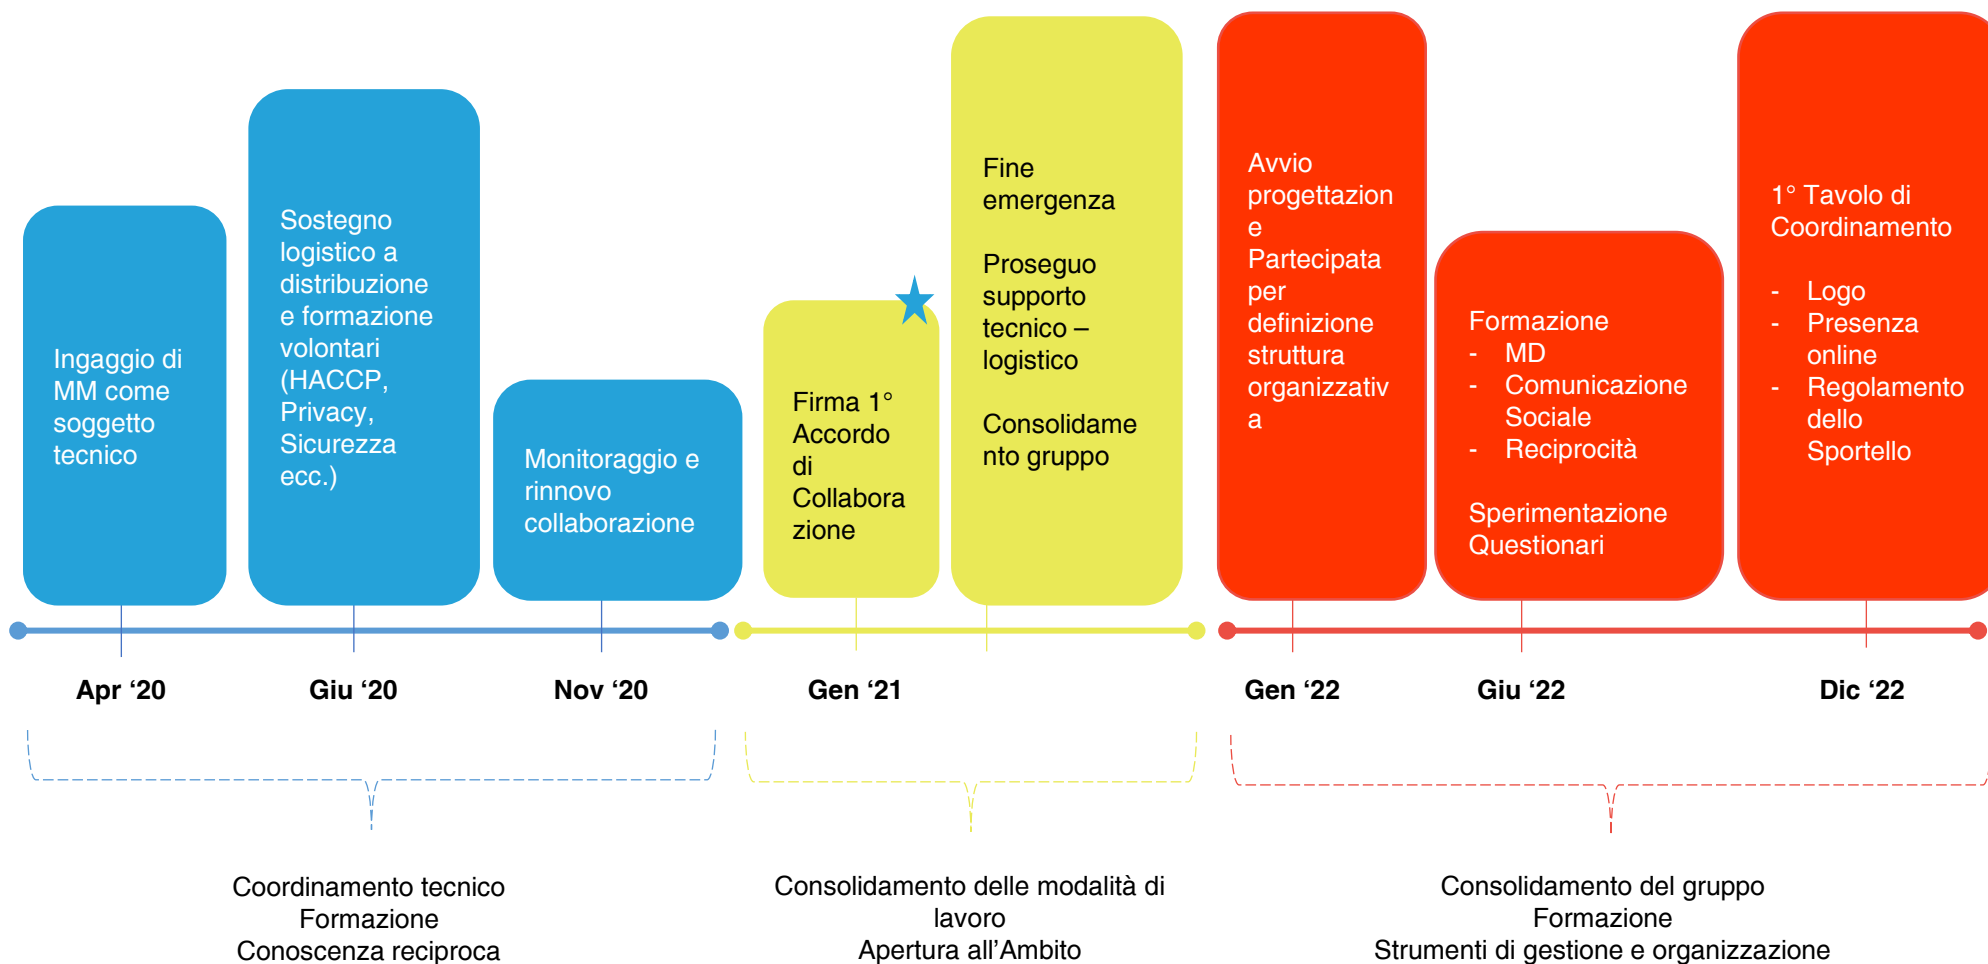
Ingaggio di MM come soggetto tecnico

Sostegno logistico a distribuzione e formazione volontari (HACCP, Privacy, Sicurezza ecc.)

Monitoraggio e rinnovo collaborazione

Firma 1° Accordo di Collaborazione

Fine emergenza

Proseguo supporto tecnico – logistico

Consolidamento gruppo

Avvio progettazione Partecipata per definizione struttura organizzativa

Formazione
- MD
- Comunicazione Sociale
- Reciprocità

Sperimentazione Questionari

1° Tavolo di Coordinamento

- Logo
- Presenza online
- Regolamento dello Sportello

Apr ‘20

Giu ‘20

Nov ‘20

Gen ‘21

Gen ‘22

Giu ‘22

Dic ‘22

Coordinamento tecnico
Formazione
Conoscenza reciproca

Consolidamento delle modalità di lavoro
Apertura all’Ambito

Consolidamento del gruppo
Formazione
Strumenti di gestione e organizzazione